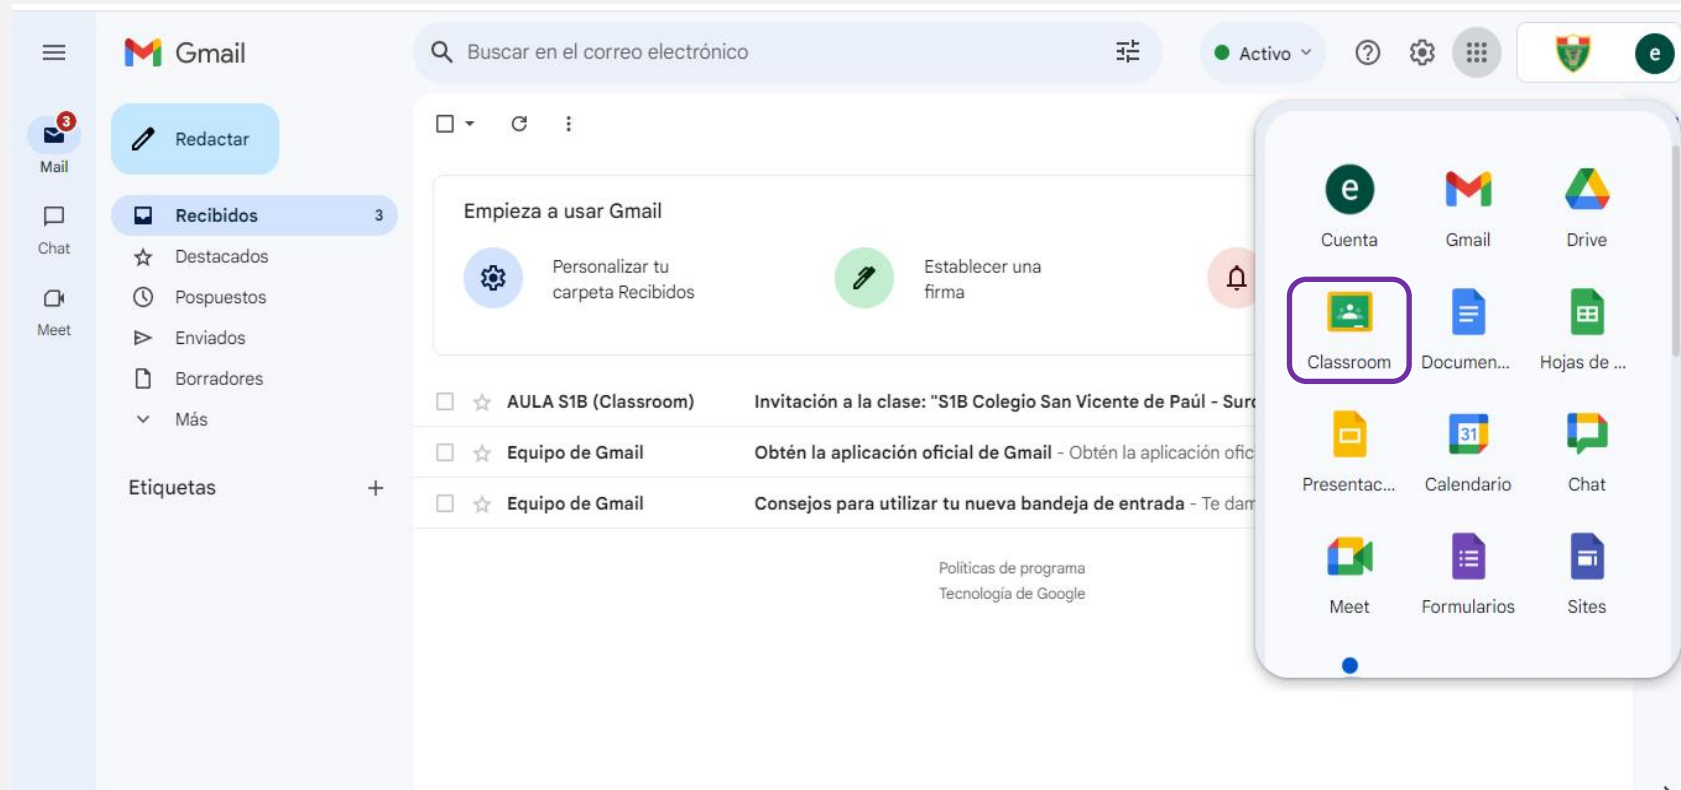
Gmail

Buscar en el correo electrónico

Activo

e

3
Mail

Chat

Meet

Redactar

Recibidos 3
Destacados
Pospuestos
Enviados
Borradores
Más

Etiquetas +

Empieza a usar Gmail

Personalizar tu carpeta Recibidos

Establecer una firma

AULA S1B (Classroom) Invitación a la clase: "S1B Colegio San Vicente de Paúl - Sur

Equipo de Gmail Obtén la aplicación oficial de Gmail - Obtén la aplicación ofic

Equipo de Gmail Consejos para utilizar tu nueva bandeja de entrada - Te dan

Políticas de programa
Tecnología de Google

e
Cuenta

Gmail

Drive

Classroom

Documen...

Hojas de ...

Presentac...

31
Calendario

Chat

Meet

Formularios

Sites